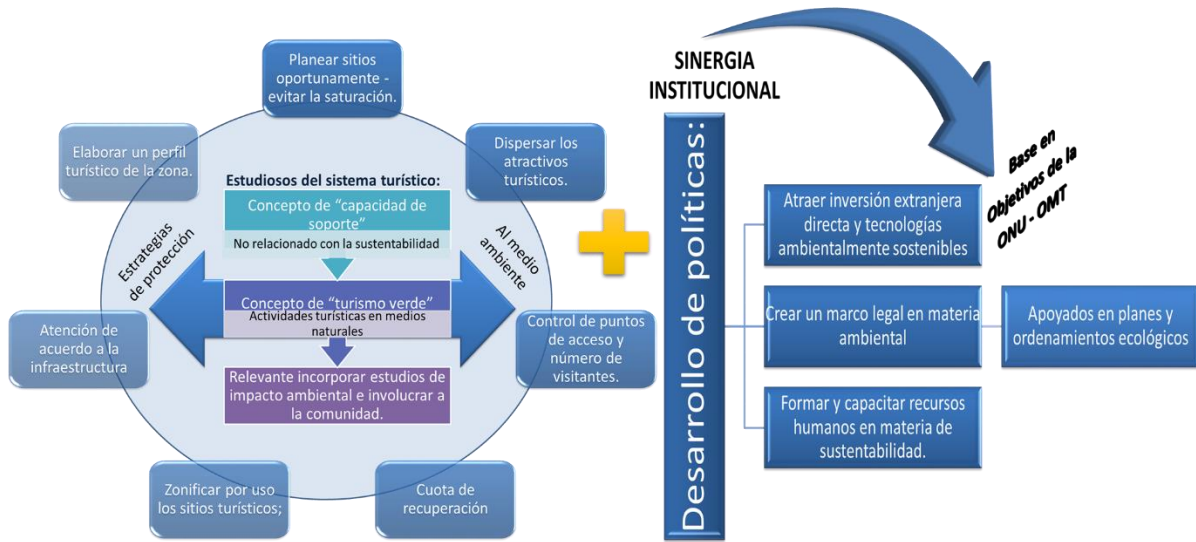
Planear sitios oportunamente - evitar la saturación.

Elaborar un perfil turístico de la zona.

Dispersar los atractivos turísticos.

Estudiosos del sistema turístico:

Concepto de "capacidad de soporte"

No relacionado con la sustentabilidad

Estrategias de protección

Al medio ambiente

Concepto de "turismo verde"

Actividades turísticas en medios naturales

Atención de acuerdo a la infraestructura

Control de puntos de acceso y número de visitantes.

Relevante incorporar estudios de impacto ambiental e involucrar a la comunidad.

Zonificar por uso los sitios turísticos;

Cuota de recuperación

SINERGIA INSTITUCIONAL

Desarrollo de políticas:

Base en Objetivos de la ONU - OMT

Atraer inversión extranjera directa y tecnologías ambientalmente sostenibles

Crear un marco legal en materia ambiental

Apoyados en planes y ordenamientos ecológicos

Formar y capacitar recursos humanos en materia de sustentabilidad.